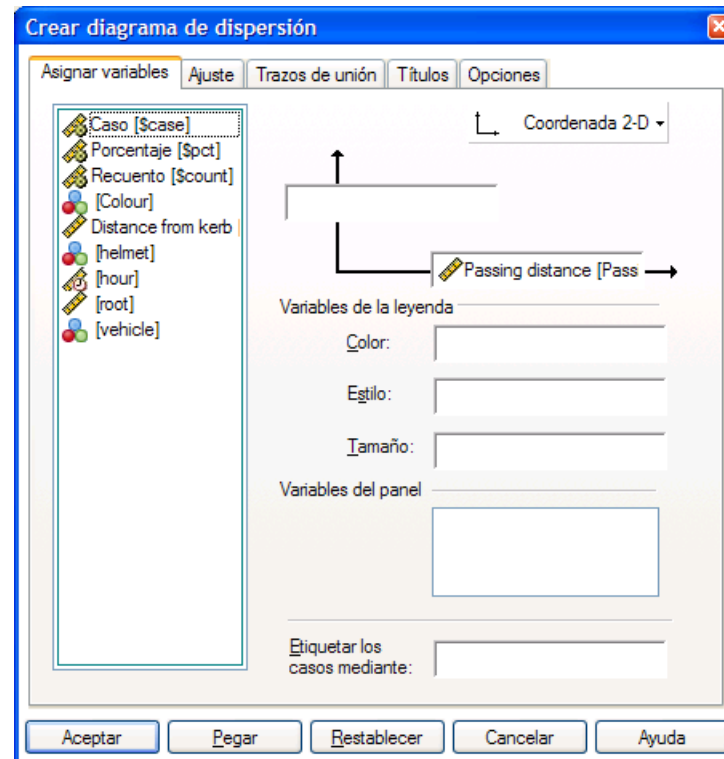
Crear diagrama de dispersión

Asignar variables | Ajuste | Trazos de unión | Títulos | Opciones

Caso [$case]
Porcentaje [$pct]
Recuento [$count]
[Colour]
Distance from kerb
[helmet]
[hour]
[root]
[vehicle]

Coordenada 2-D

Passing distance [Pass

Variables de la leyenda

Color:

Estilo:

Tamaño:

Variables del panel

Etiquetar los casos mediante:

Aceptar | Pegar | Restablecer | Cancelar | Ayuda